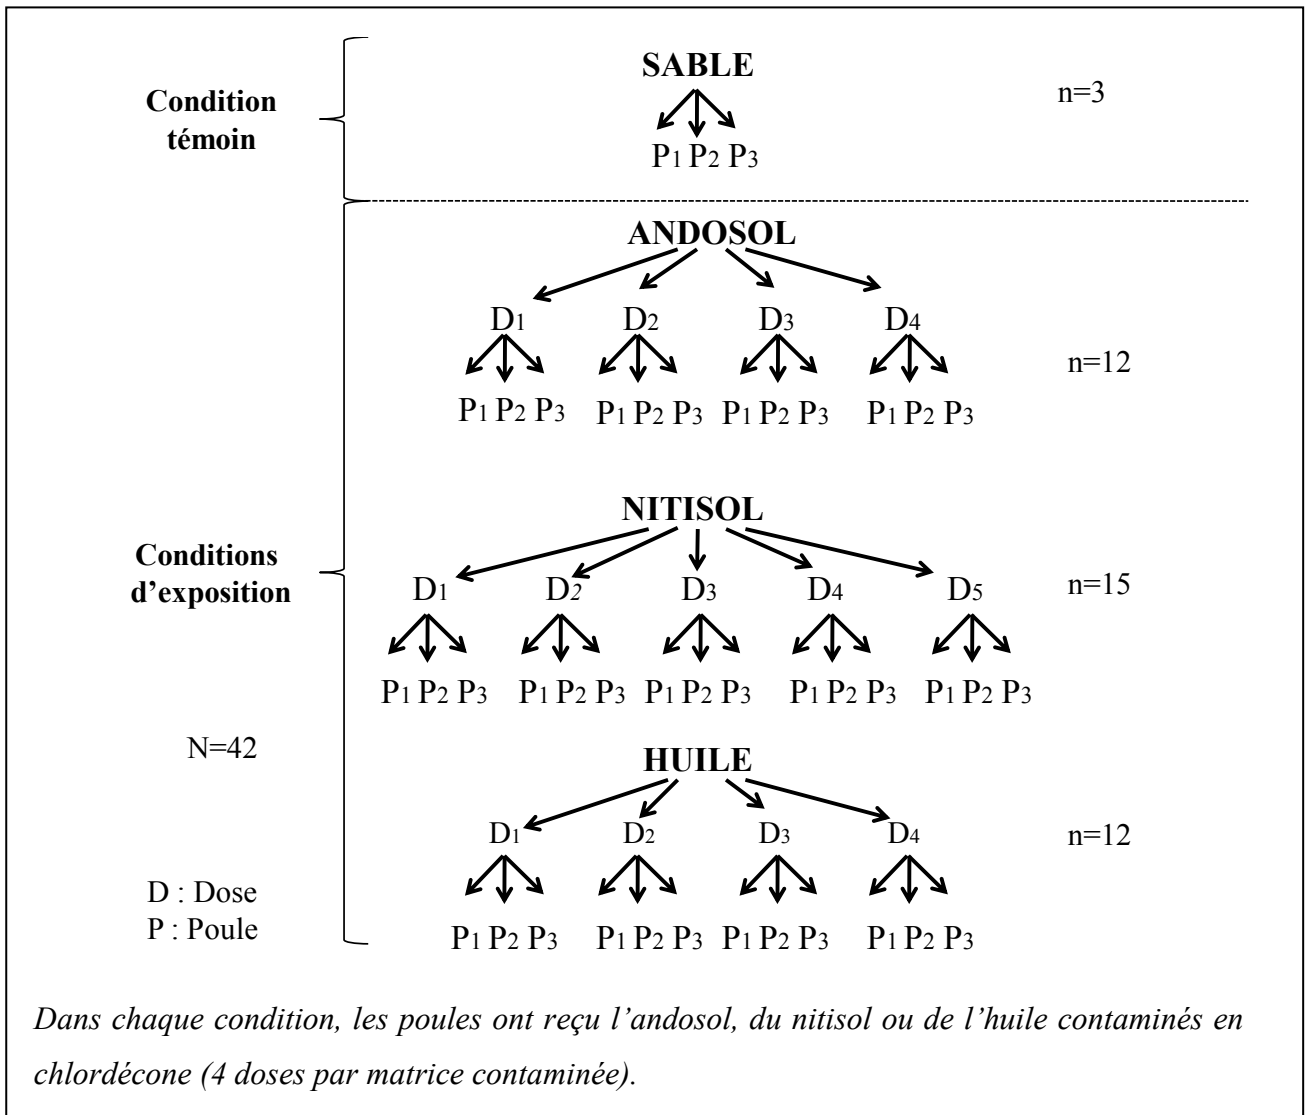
Condition témoin

SABLE

$P_1$ $P_2$ $P_3$

n=3

ANDOSOL

$D_1$ $D_2$ $D_3$ $D_4$

$P_1$ $P_2$ $P_3$ $P_1$ $P_2$ $P_3$ $P_1$ $P_2$ $P_3$ $P_1$ $P_2$ $P_3$

n=12

Conditions d'exposition

NITISOL

$D_1$ $D_2$ $D_3$ $D_4$ $D_5$

n=15

$P_1$ $P_2$ $P_3$ $P_1$ $P_2$ $P_3$ $P_1$ $P_2$ $P_3$ $P_1$ $P_2$ $P_3$ $P_1$ $P_2$ $P_3$

N=42

HUILE

$D_1$ $D_2$ $D_3$ $D_4$

n=12

D : Dose
P : Poule

$P_1$ $P_2$ $P_3$ $P_1$ $P_2$ $P_3$ $P_1$ $P_2$ $P_3$ $P_1$ $P_2$ $P_3$

Dans chaque condition, les poules ont reçu l'andosol, du nitisol ou de l'huile contaminés en chlordécone (4 doses par matrice contaminée).